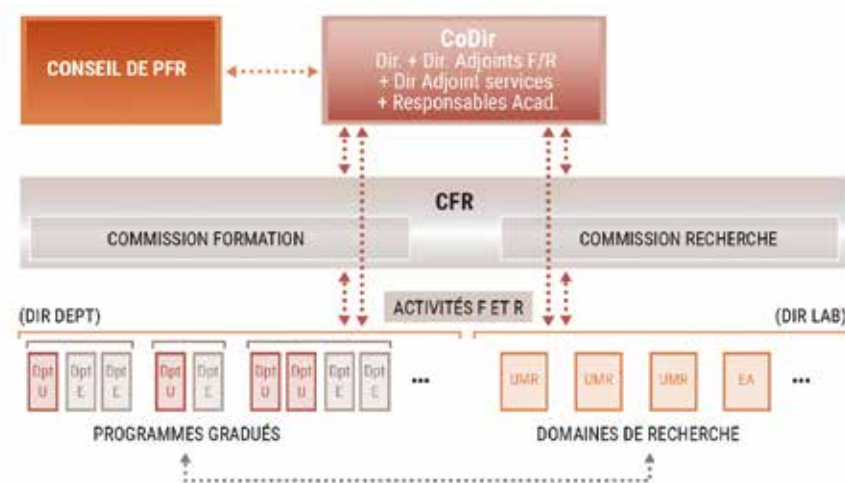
CONSEIL DE PFR

CoDir
Dir. + Dir. Adjoints F/R
+ Dir Adjoint services
+ Responsables Acad.

CFR

COMMISSION FORMATION

COMMISSION RECHERCHE

ACTIVITÉS F ET R

(DIR DEPT)

(DIR LAB)

Dpt U

Dpt E

Dpt E

Dpt U

Dpt E

Dpt U

Dpt U

Dpt E

Dpt E

...

UMR

UMR

UMR

EA

...

PROGRAMMES GRADUÉS

DOMAINES DE RECHERCHE